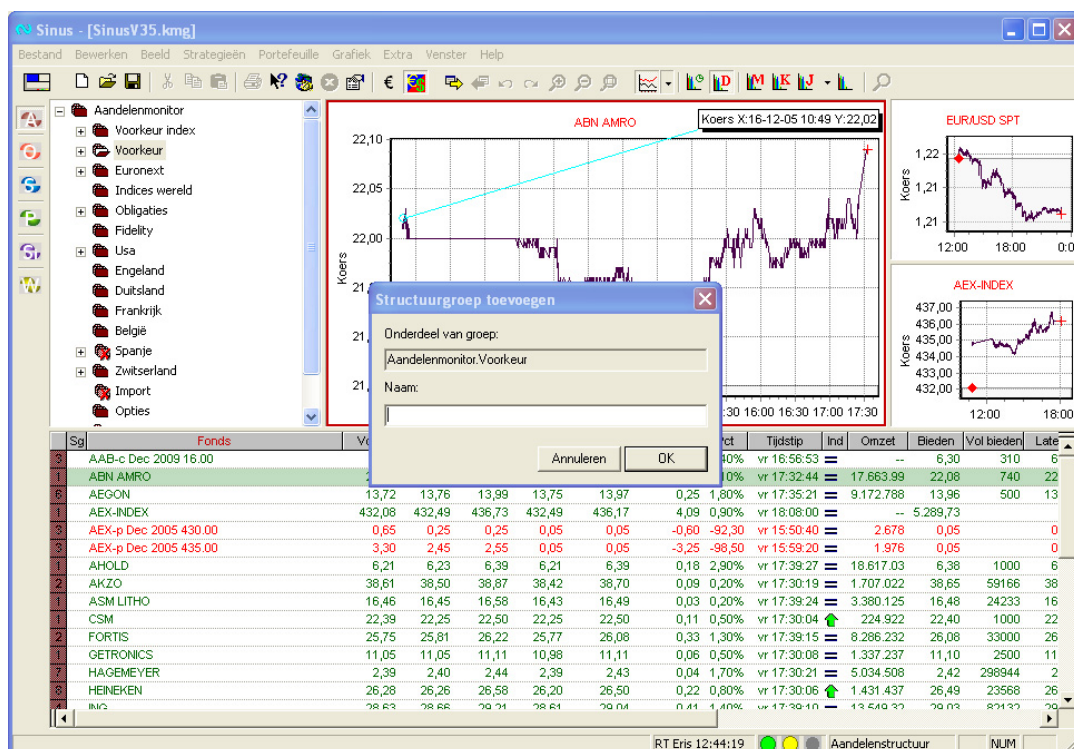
Sinus - [SinusV35.kmg]

Bestand Bewerken Beeld Strategieën Portefeuille Grafiek Extra Venster Help

Aandelenmonitor
Voorkeur index
Voorkeur
Euronext
Indices wereld
Obligaties
Fidelity
Usa
Engeland
Duitsland
Frankrijk
België
Spanje
Zwitserland
Import
Opties

ABN AMRO
Koers X:16-12-05 10:49 Y:22,02
22,10
22,05
22,00
21
21
21
Koers
:30 16:00 16:30 17:00 17:30

EUR/USD SPT
1,22
1,21
1,21
Koers
12:00 18:00 0:0

AEX-INDEX
437,00
436,00
435,00
434,00
433,00
432,00
Koers
12:00 18:00

Structuurgroep toevoegen
Onderdeel van groep:
Aandelenmonitor.Voorkeur
Naam:
Annuleren OK

| Sg | Fonds | Vo | | | | | | Pct | Tijdstip | Ind | Omzet | Bieden | Vol bieden | Late |
|---|---|---|---|---|---|---|---|---|---|---|---|---|---|---|
| 3 | AAB-c Dec 2009 16.00 | | | | | | | 40% | vr 16:56:53 | | -- | 6,30 | 310 | 6 |
| 1 | ABN AMRO | | | | | | | 0% | vr 17:32:44 | | 17.663.99 | 22,08 | 740 | 22 |
| 6 | AEGON | 13,72 | 13,76 | 13,99 | 13,75 | 13,97 | 0,25 | 1,80% | vr 17:35:21 | | 9.172.788 | 13,96 | 500 | 13 |
| 1 | AEX-INDEX | 432,08 | 432,49 | 436,73 | 432,49 | 436,17 | 4,09 | 0,90% | vr 18:08:00 | | -- | 5.289,73 | | |
| 3 | AEX-p Dec 2005 430.00 | 0,65 | 0,25 | 0,25 | 0,05 | 0,05 | -0,60 | -92,30 | vr 15:50:40 | | 2.678 | 0,05 | | 0 |
| 3 | AEX-p Dec 2005 435.00 | 3,30 | 2,45 | 2,55 | 0,05 | 0,05 | -3,25 | -98,50 | vr 15:59:20 | | 1.976 | 0,05 | | 0 |
| 1 | AHOLD | 6,21 | 6,23 | 6,39 | 6,21 | 6,39 | 0,18 | 2,90% | vr 17:39:27 | | 18.617.03 | 6,38 | 1000 | 6 |
| 2 | AKZO | 38,61 | 38,50 | 38,87 | 38,42 | 38,70 | 0,09 | 0,20% | vr 17:30:19 | | 1.707.022 | 38,65 | 59166 | 38 |
| 1 | ASM LITHO | 16,46 | 16,45 | 16,58 | 16,43 | 16,49 | 0,03 | 0,20% | vr 17:39:24 | | 3.380.125 | 16,48 | 24233 | 16 |
| 1 | CSM | 22,39 | 22,25 | 22,50 | 22,25 | 22,50 | 0,11 | 0,50% | vr 17:30:04 | | 224.922 | 22,40 | 1000 | 22 |
| 2 | FORTIS | 25,75 | 25,81 | 26,22 | 25,77 | 26,08 | 0,33 | 1,30% | vr 17:39:15 | | 8.286.232 | 26,08 | 33000 | 26 |
| 1 | GETRONICS | 11,05 | 11,05 | 11,11 | 10,98 | 11,11 | 0,06 | 0,50% | vr 17:30:08 | | 1.337.237 | 11,10 | 2500 | 11 |
| 7 | HAGEMEYER | 2,39 | 2,40 | 2,44 | 2,39 | 2,43 | 0,04 | 1,70% | vr 17:30:21 | | 5.034.508 | 2,42 | 298944 | 2 |
| 8 | HEINEKEN | 26,28 | 26,26 | 26,58 | 26,20 | 26,50 | 0,22 | 0,80% | vr 17:30:06 | | 1.431.437 | 26,49 | 23568 | 26 |
| | ING | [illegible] | | | | | | | | | | | | |

RT Eris 12:44:19 Aandelenstructuur NUM